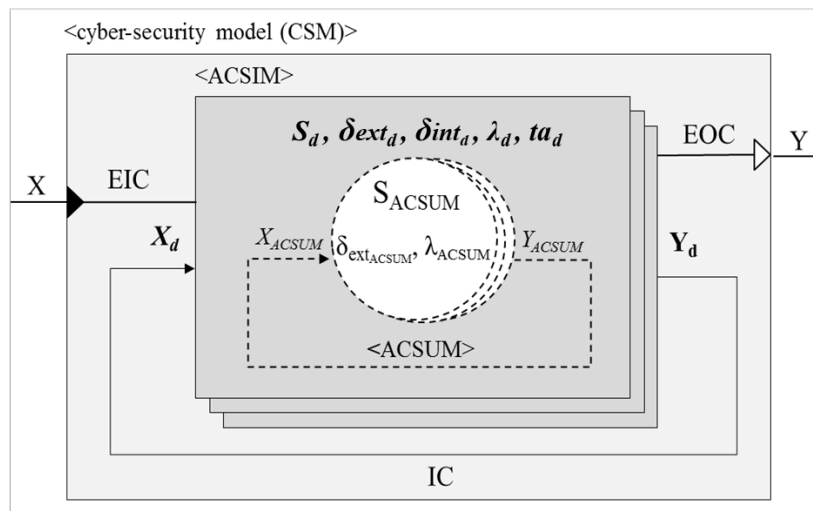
<cyber-security model (CSM)>

<ACSIM>

$S_d$, $\delta ext_d$, $\delta int_d$, $\lambda_d$, $ta_d$

EOC

Y

X

EIC

$S_{ACSUM}$

$X_d$

$X_{ACSUM}$

$\delta_{ext_{ACSUM}}$, $\lambda_{ACSUM}$

$Y_{ACSUM}$

$Y_d$

<ACSUM>

IC